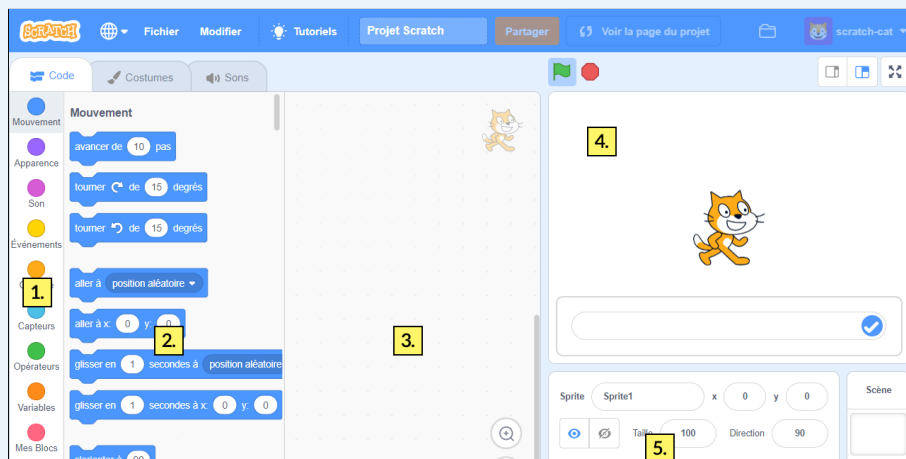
SCRATCH Fichier Modifier Tutoriels Projet Scratch Partager Voir la page du projet scratch-cat

Code Costumes Sons

Mouvement
Apparence
Son
Événements
C
1.
Capteurs
Opérateurs
Variables
Mes Blocs

Mouvement

avancer de 10 pas
tourner de 15 degrés
tourner de 15 degrés
aller à position aléatoire
aller à x: 0 y: 0
2.
glisser en 1 secondes à position aléatoire
glisser en 1 secondes à x: 0 y: 0
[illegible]

3.

4.

Sprite Sprite1 x 0 y 0
Taille 100 Direction 90
5.
Scène